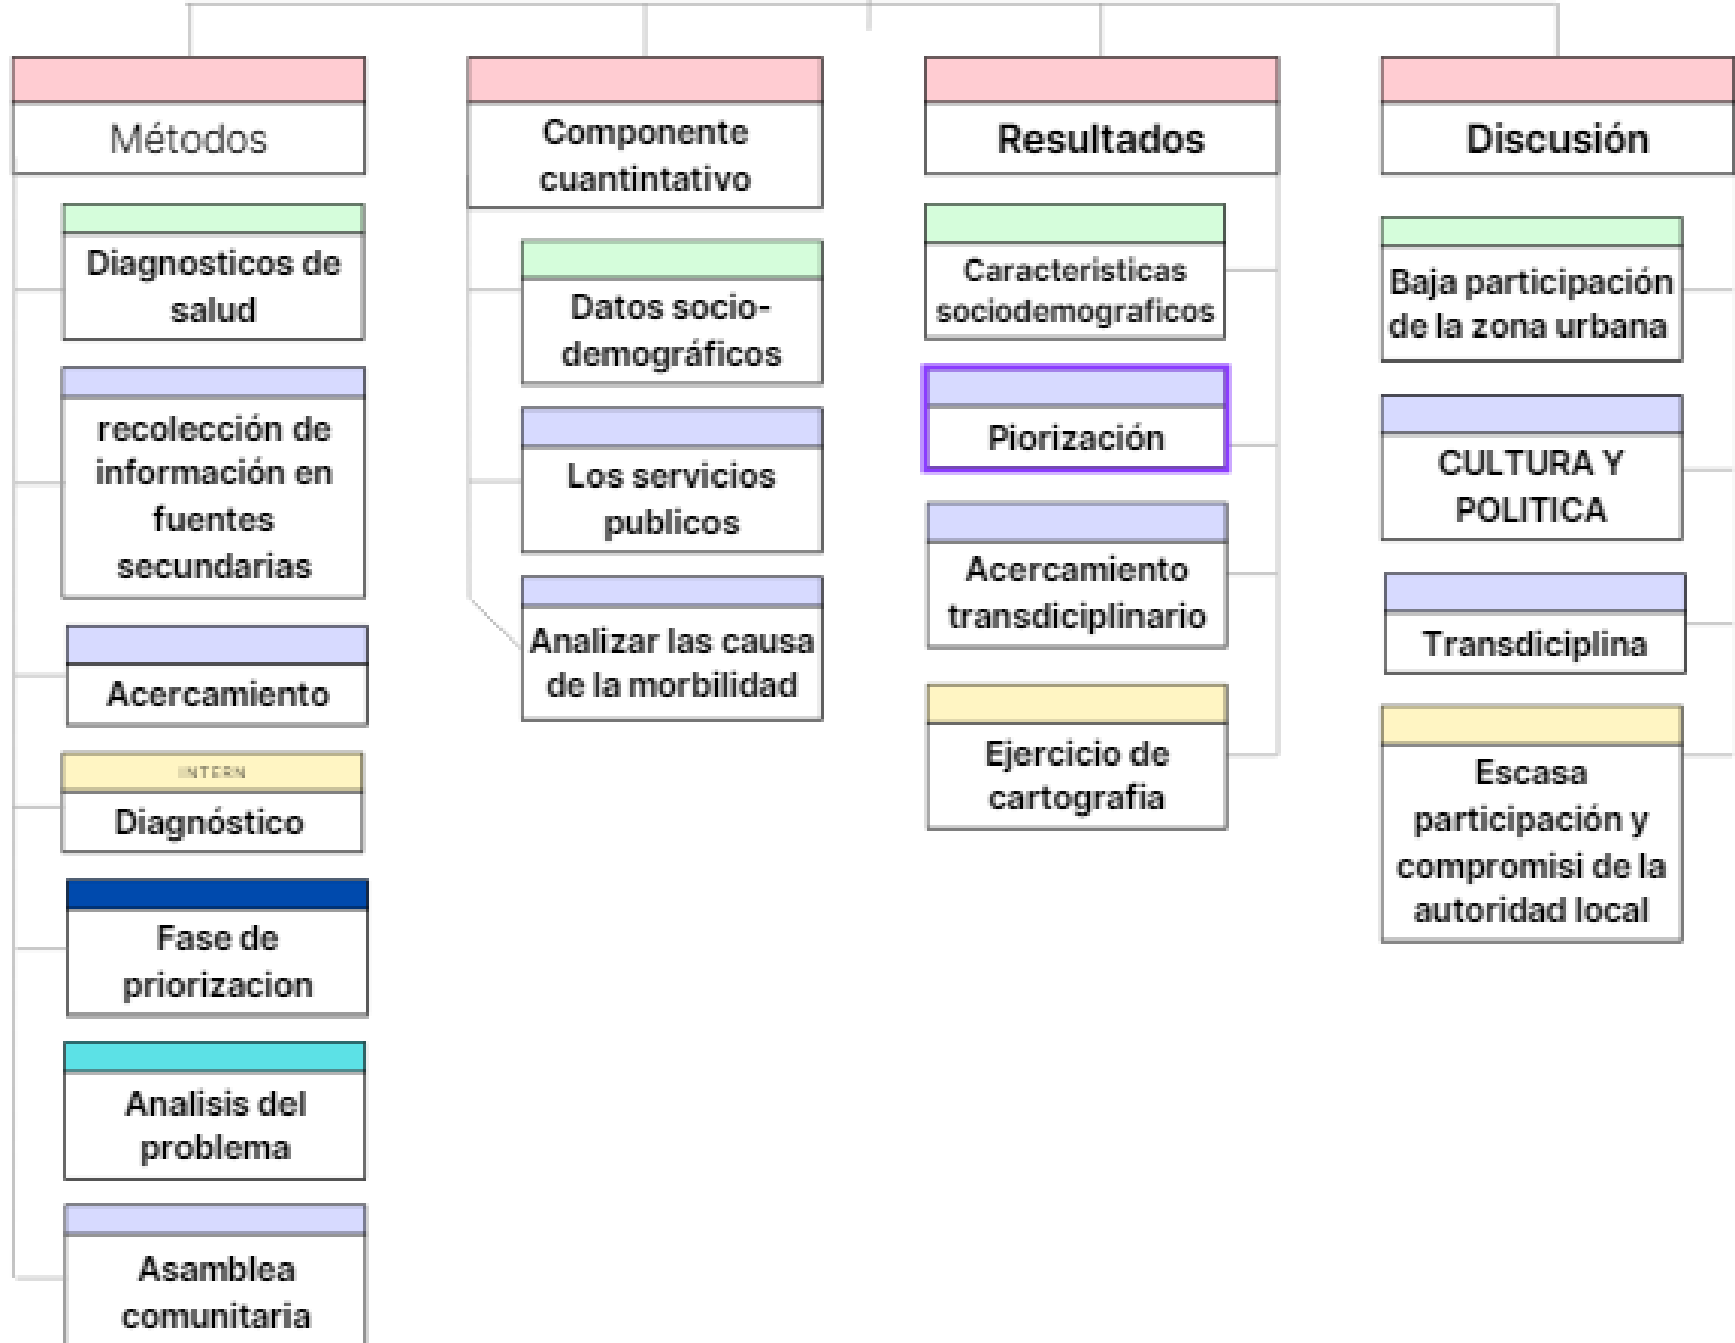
Métodos

Diagnosticos de salud

recolección de información en fuentes secundarias

Acercamiento

INTERN

Diagnóstico

Fase de priorizacion

Analisis del problema

Asamblea comunitaria

Componente cuantintativo

Datos socio-demográficos

Los servicios publicos

Analizar las causa de la morbilidad

Resultados

Caracteristicas sociodemograficos

Piorización

Acercamiento transdiciplinario

Ejercicio de cartografia

Discusión

Baja participación de la zona urbana

CULTURA Y POLITICA

Transdiciplina

Escasa participación y compromisi de la autoridad local